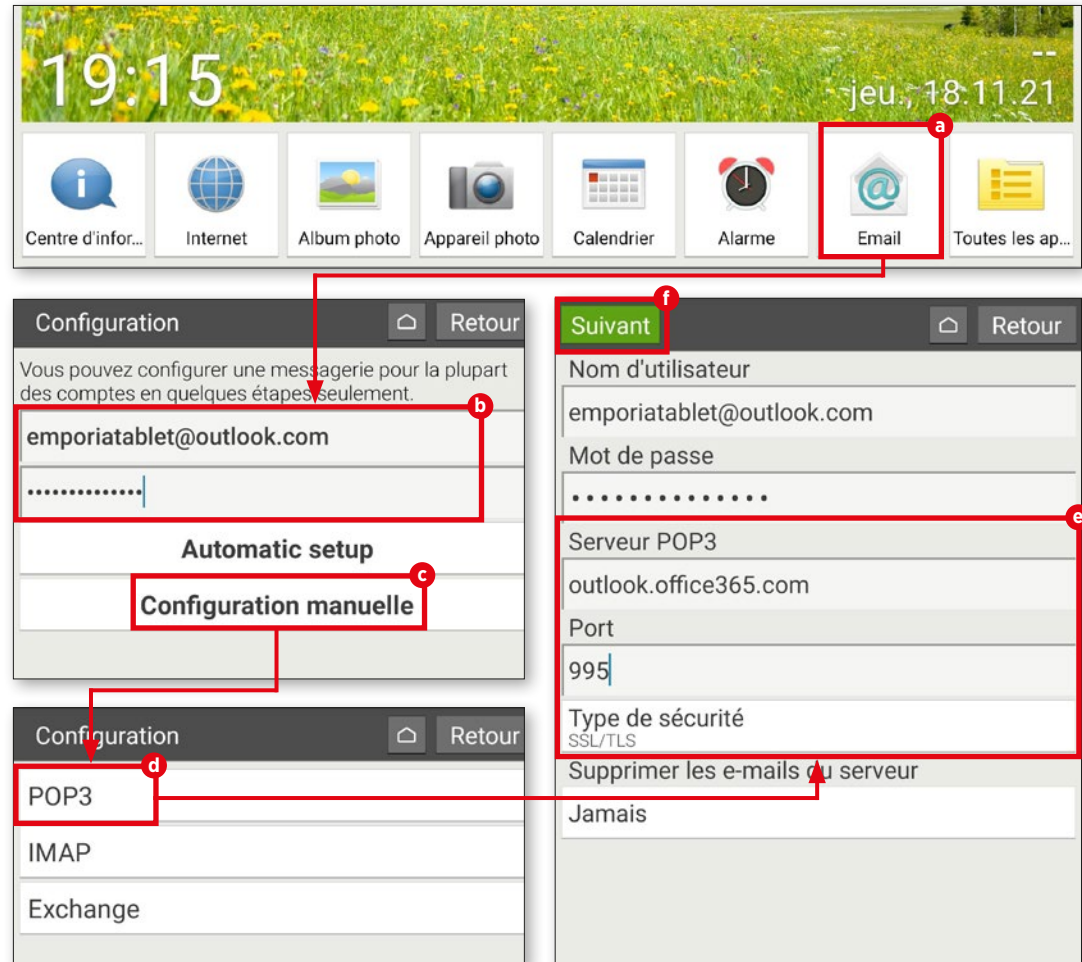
19:15

--

jeu., 18.11.21

a

Centre d'infor...

Internet

Album photo

Appareil photo

Calendrier

Alarme

Email

Toutes les ap...

Configuration

Retour

Vous pouvez configurer une messagerie pour la plupart des comptes en quelques étapes seulement.

b

emporiatablet@outlook.com

••••••••••••••

Automatic setup

c

Configuration manuelle

Configuration

Retour

d

POP3

IMAP

Exchange

f

Suivant

Retour

Nom d'utilisateur

emporiatablet@outlook.com

Mot de passe

••••••••••••••

e

Serveur POP3

outlook.office365.com

Port

995

Type de sécurité

SSL/TLS

Supprimer les e-mails du serveur

Jamais